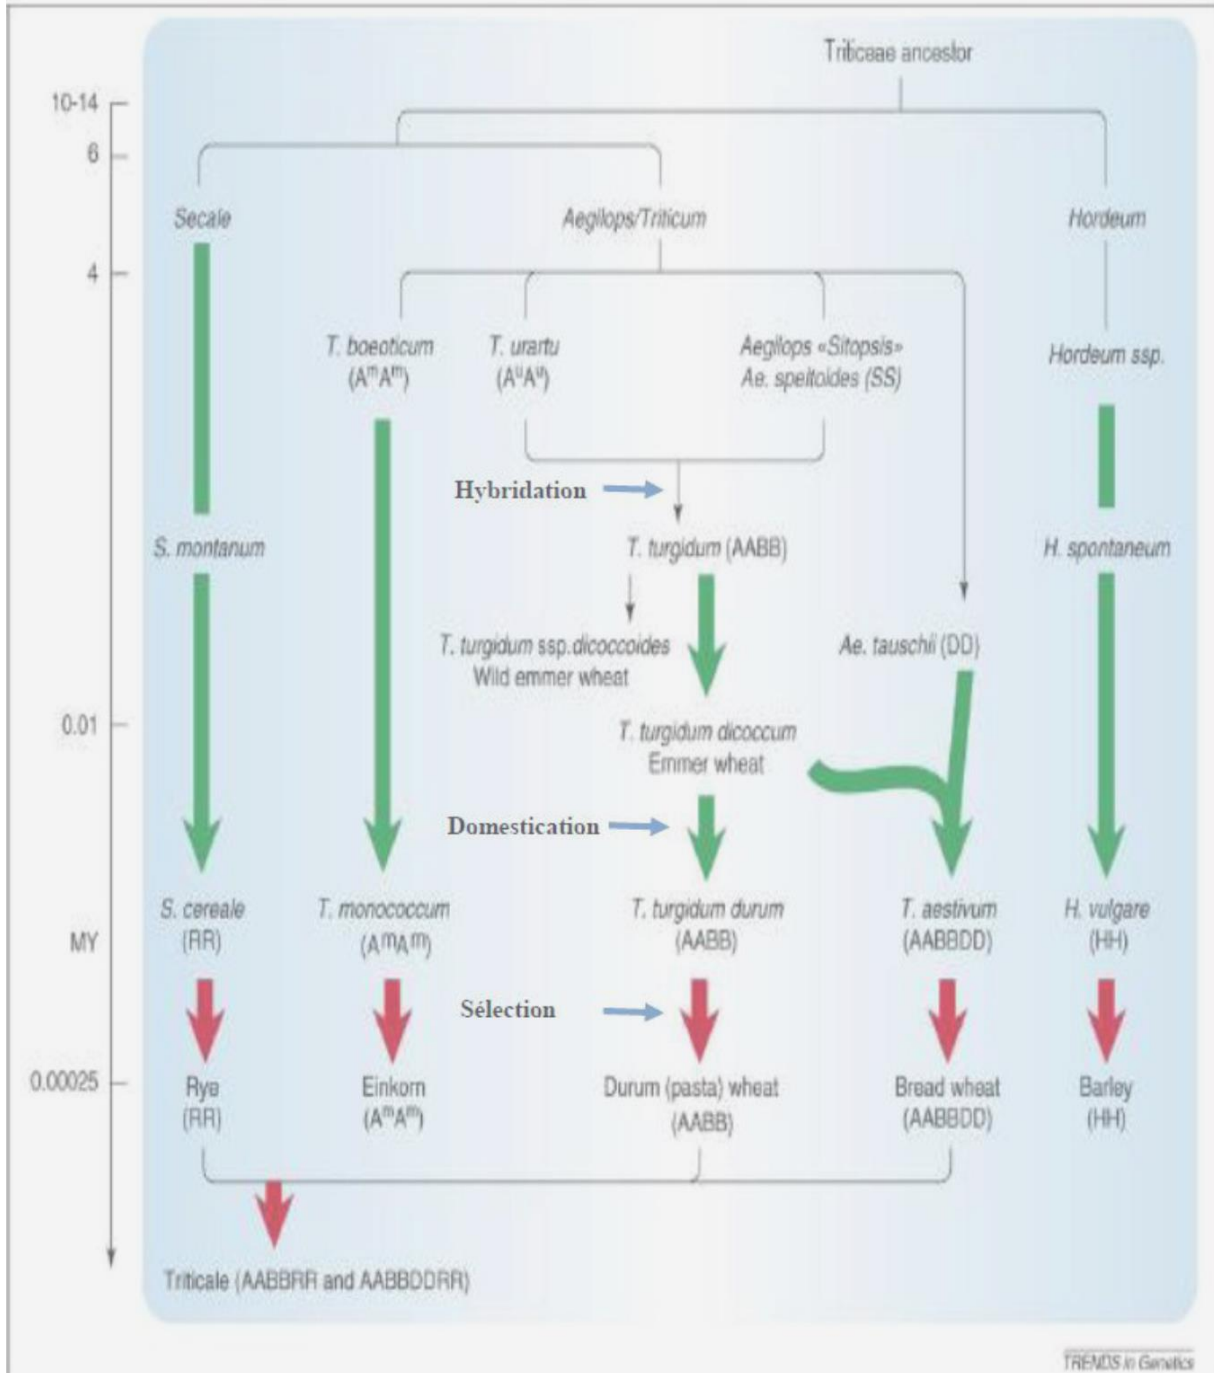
Triticeae ancestor

10-14

6

4

0.01

MY

0.00025

Secale

Aegilops/Triticum

Hordeum

T. boeoticum ($A^mA^m$)

T. urartu ($A^uA^u$)

Aegilops «Sitopsis» Ae. speltoides (SS)

Hordeum ssp.

Hybridation

S. montanum

T. turgidum (AABB)

H. spontaneum

T. turgidum ssp.dicoccoides Wild emmer wheat

Ae. tauschii (DD)

T. turgidum dicoccum Emmer wheat

Domestication

S. cereale (RR)

T. monococcum ($A^mA^m$)

T. turgidum durum (AABB)

T. aestivum (AABBDD)

H. vulgare (HH)

Sélection

Rye (RR)

Einkorn ($A^mA^m$)

Durum (pasta) wheat (AABB)

Bread wheat (AABBDD)

Barley (HH)

Triticale (AABBRR and AABBDDRR)

TRENDS in Genetics